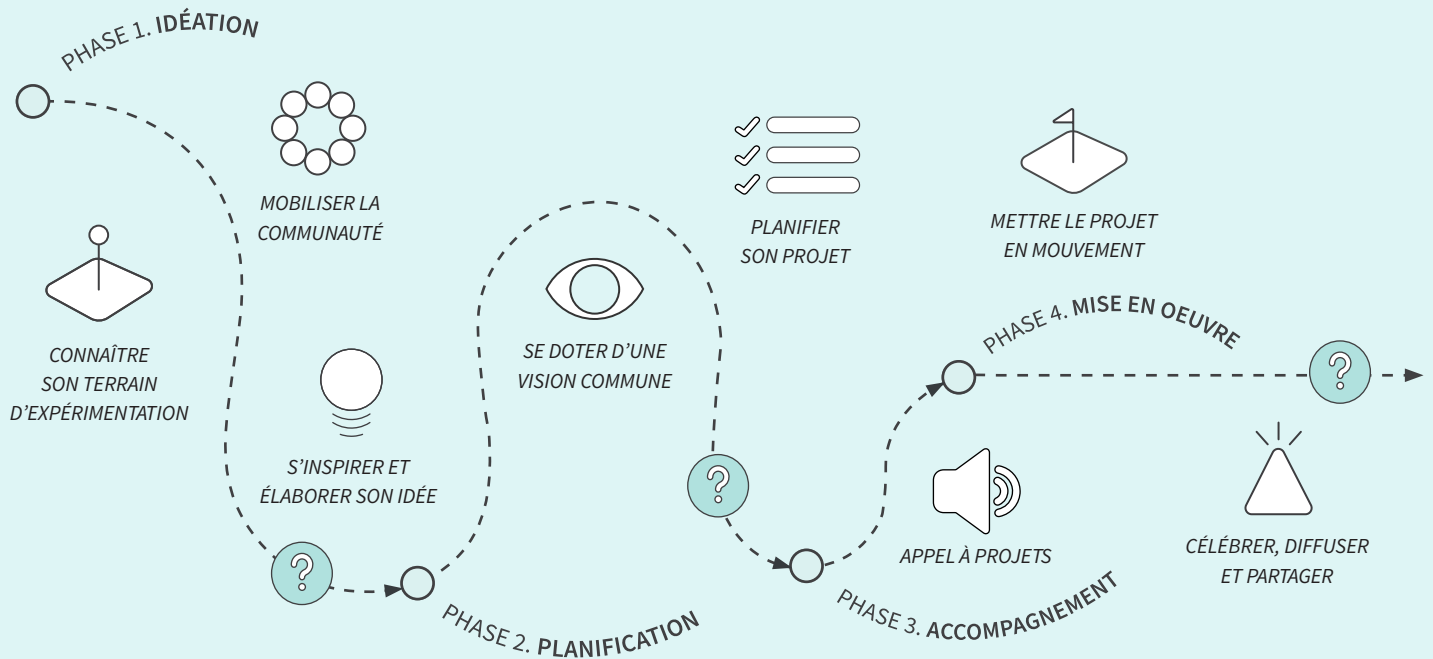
PHASE 1. IDÉATION

MOBILISER LA COMMUNAUTÉ

CONNAÎTRE SON TERRAIN D'EXPÉRIMENTATION

S'INSPIRER ET ÉLABORER SON IDÉE

?

PHASE 2. PLANIFICATION

SE DOTER D'UNE VISION COMMUNE

PLANIFIER SON PROJET

?

PHASE 3. ACCOMPAGNEMENT

APPEL À PROJETS

METTRE LE PROJET EN MOUVEMENT

PHASE 4. MISE EN OEUVRE

?

CÉLÉBRER, DIFFUSER ET PARTAGER